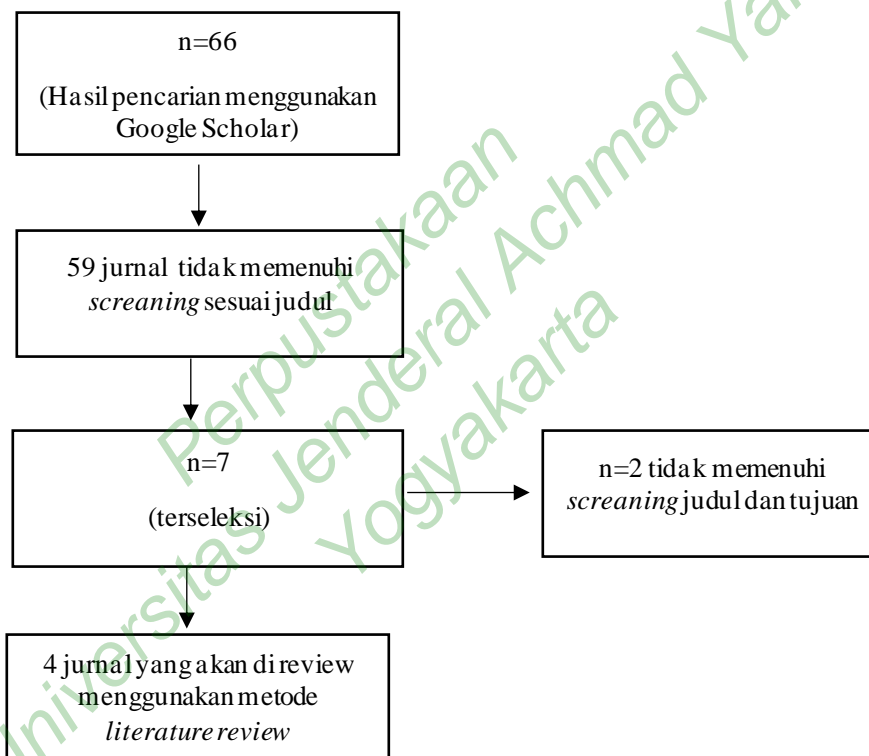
n=66

(Hasil pencarian menggunakan Google Scholar)

59 jurnal tidak memenuhi *screaning* sesuai judul

n=7

(terseleksi)

n=2 tidak memenuhi *screaning* judul dan tujuan

4 jurnal yang akan di review menggunakan metode *literature review*

Perpustakaan Universitas Jenderal Achmad Yani Yogyakarta